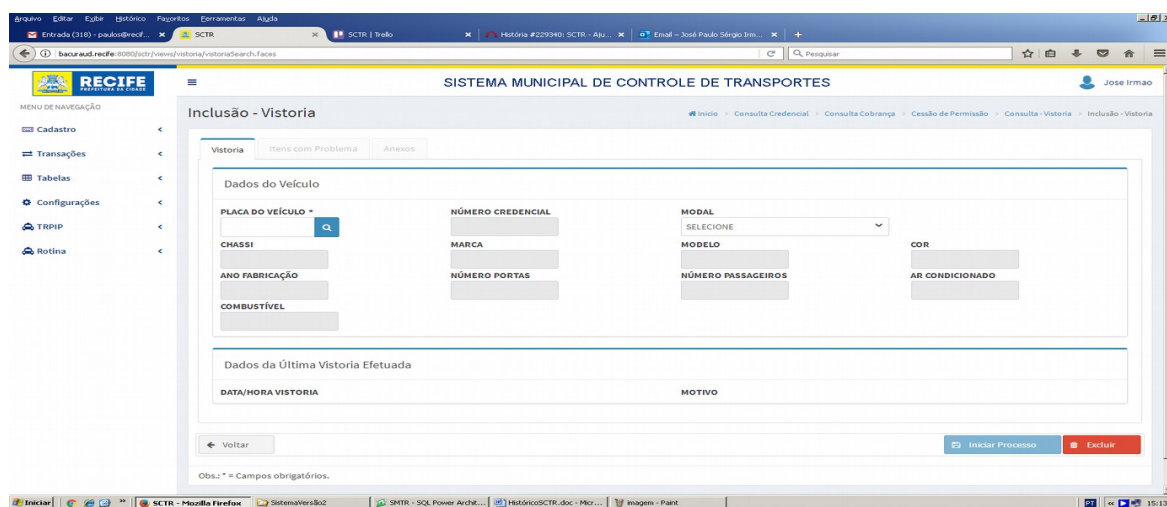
Arquivo Editar Exibir Histórico Favoritos Ferramentas Ajuda

Entrada (318) - paulos@recif... ×
SCTR ×
SCTR | Trello ×
História #229340: SCTR - Aju... ×
Email – José Paulo Sérgio Irm... ×
+

bacuraud.recife:8080/sctr/views/vistoria/vistoriaSearch.faces
Pesquisar

RECIFE
PREFEITURA DA CIDADE

SISTEMA MUNICIPAL DE CONTROLE DE TRANSPORTES

Jose Irmao

MENU DE NAVEGAÇÃO

Cadastro
Transações
Tabelas
Configurações
TRPIP
Rotina

Inclusão - Vistoria

Início > Consulta Credencial > Consulta Cobrança > Cessão de Permissão > Consulta - Vistoria > Inclusão - Vistoria

Vistoria
Itens com Problema
Anexos

Dados do Veículo

PLACA DO VEÍCULO *
NÚMERO CREDENCIAL
MODAL
SELECIONE
CHASSI
MARCA
MODELO
COR
ANO FABRICAÇÃO
NÚMERO PORTAS
NÚMERO PASSAGEIROS
AR CONDICIONADO
COMBUSTÍVEL

Dados da Última Vistoria Efetuada

DATA/HORA VISTORIA
MOTIVO

Voltar
Iniciar Processo
Excluir

Obs.: * = Campos obrigatórios.

Iniciar
SCTR - Mozilla Firefox
SistemaVersão2
SMTR - SQL Power Archit...
HistóricoSCTR.doc - Micr...
imagem - Paint
PT
15:13